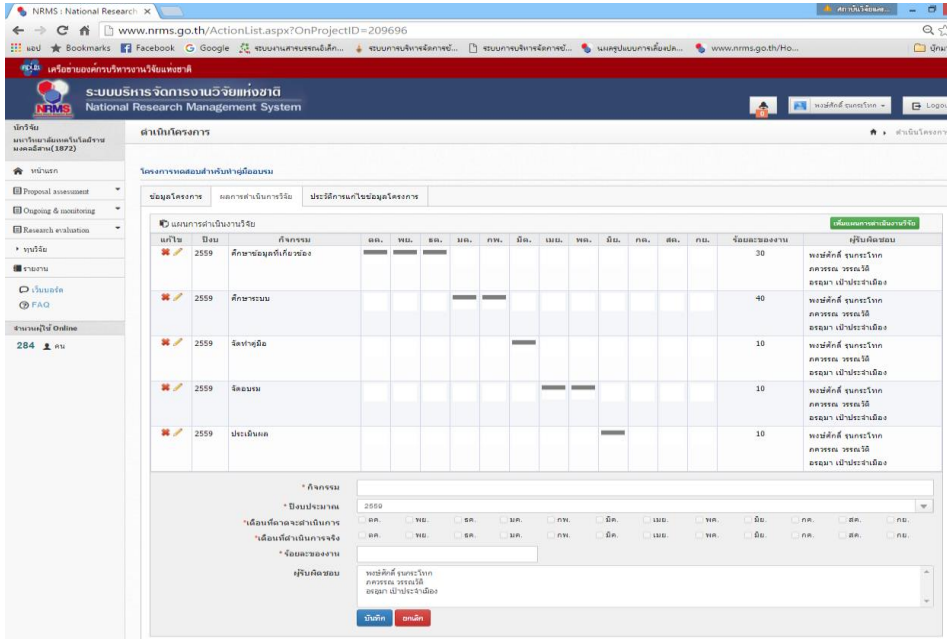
NRMS : National Research ×

www.nrms.go.th/ActionList.aspx?OnProjectID=209696

แอป Bookmarks Facebook Google ระบบงานสารบรรณอิเล็ก... ระบบการบริหารจัดการข... ระบบการบริหารจัดการข... แผนครูปแบบการเลี้ยงปล... www.nrms.go.th/Ho... บุ๊กมา

เครือข่ายองค์กรบริหารงานวิจัยแห่งชาติ

ระบบบริหารจัดการงานวิจัยแห่งชาติ
National Research Management System
NRMS

พงษ์ศักดิ์ รุนกระโทก Logo

นักวิจัย
มหาวิทยาลัยเทคโนโลยีราชมงคลอีสาน(1872)

หน้าแรก
Proposal assessment
Ongoing & monitoring
Research evaluation
ทุนวิจัย
รายงาน
เว็บบอร์ด
FAQ
จำนวนผู้ใช้ Online
284 คน

ดำเนินโครงการ

ดำเนินโครงการ

โครงการทดสอบสำหรับทำคู่มืออบรม

ข้อมูลโครงการ | ผลการดำเนินการวิจัย | ประวัติการแก้ไขข้อมูลโครงการ

แผนการดำเนินงานวิจัย

เพิ่มแผนการดำเนินงานวิจัย

| แก้ไข | ปีงบ | กิจกรรม | ตค. | พย. | ธค. | มค. | กพ. | มีค. | เมย. | พค. | มิย. | กค. | สค. | กย. | ร้อยละของงาน | ผู้รับผิดชอบ |
|---|---|---|---|---|---|---|---|---|---|---|---|---|---|---|---|---|
| | 2559 | ศึกษาข้อมูลที่เกี่ยวข้อง | | | | | | | | | | | | | 30 | พงษ์ศักดิ์ รุนกระโทก ภควรรณ วรรณวิลี อรอุมา เป้าประจำเมือง |
| | 2559 | ศึกษาระบบ | | | | | | | | | | | | | 40 | พงษ์ศักดิ์ รุนกระโทก ภควรรณ วรรณวิลี อรอุมา เป้าประจำเมือง |
| | 2559 | จัดทำคู่มือ | | | | | | | | | | | | | 10 | พงษ์ศักดิ์ รุนกระโทก ภควรรณ วรรณวิลี อรอุมา เป้าประจำเมือง |
| | 2559 | จัดอบรม | | | | | | | | | | | | | 10 | พงษ์ศักดิ์ รุนกระโทก ภควรรณ วรรณวิลี อรอุมา เป้าประจำเมือง |
| | 2559 | ประเมินผล | | | | | | | | | | | | | 10 | พงษ์ศักดิ์ รุนกระโทก ภควรรณ วรรณวิลี อรอุมา เป้าประจำเมือง |

* กิจกรรม
* ปีงบประมาณ 2559
*เดือนที่คาดจะดำเนินการ ตค. พย. ธค. มค. กพ. มีค. เมย. พค. มิย. กค. สค. กย.
*เดือนที่ดำเนินการจริง ตค. พย. ธค. มค. กพ. มีค. เมย. พค. มิย. กค. สค. กย.
* ร้อยละของงาน
ผู้รับผิดชอบ พงษ์ศักดิ์ รุนกระโทก
ภควรรณ วรรณวิลี
อรอุมา เป้าประจำเมือง

บันทึก ยกเลิก